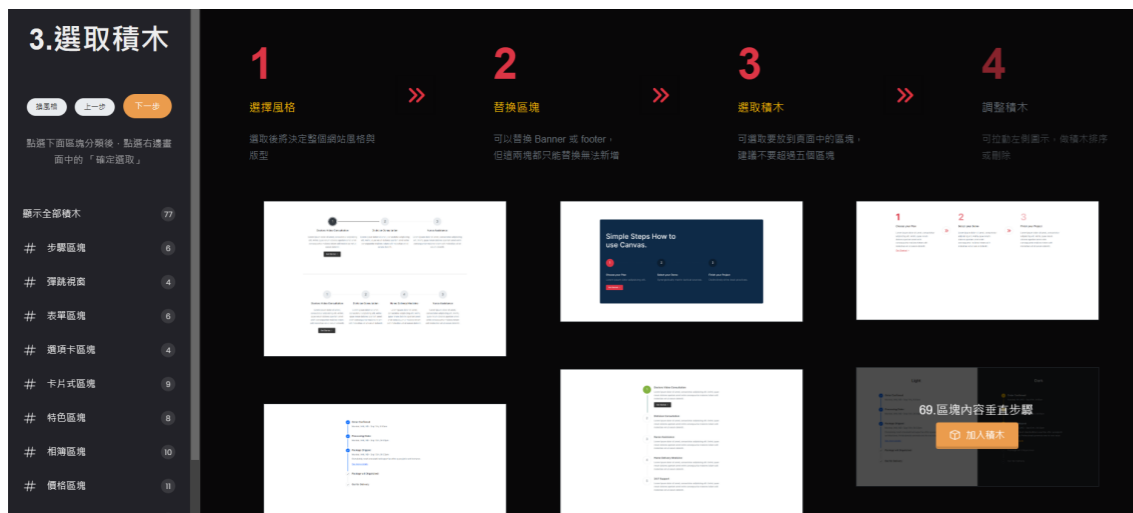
3.選取積木

換風格 上一步 下一步

點選下面區塊分類後，點選右邊畫面中的「確定選取」

顯示全部積木 77
# 步驟區塊 6
# 彈跳視窗 4
# 表單區塊 6
# 選項卡區塊 4
# 卡片式區塊 9
# 特色區塊 8
# 相簿區塊 10
# 價格區塊 11

1
選擇風格
選取後將決定整個網站風格與版型

2
替換區塊
可以替換 Banner 或 footer，但這兩塊都只能替換無法新增

3
選取積木
可選取要放到頁面中的區塊，建議不要超過五個區塊

4
調整積木
可拉動左側圖示，做積木排序或刪除

Simple Steps How to use Canvas.

1 2 3

69.區塊內容垂直步驟
加入積木